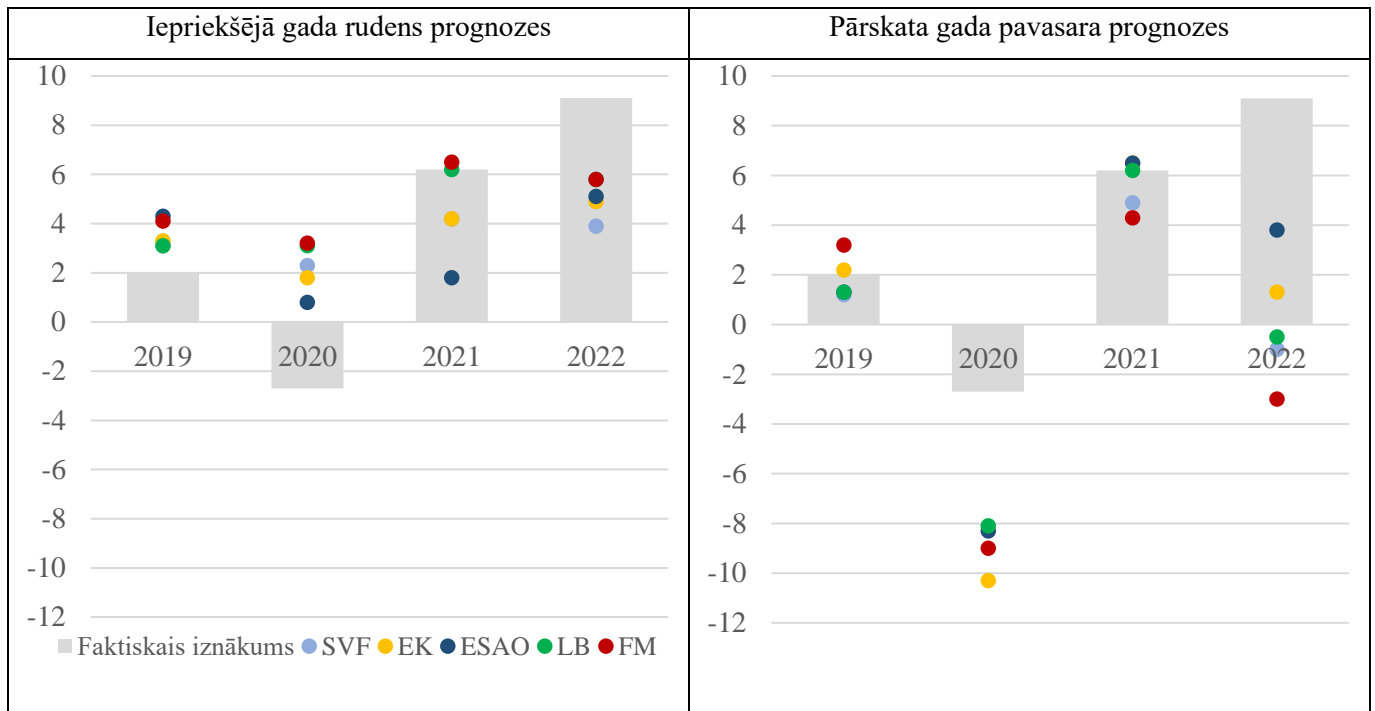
| Iepriekšējā gada rudens prognozes | Pārskata gada pavasara prognozes |
|---|---|

10
8
6
4
2
0
-2
-4
-6
-8
-10
-12
2019
2020
2021
2022
Faktiskais iznākums SVF EK ESAO LB FM

10
8
6
4
2
0
-2
-4
-6
-8
-10
-12
2019
2020
2021
2022